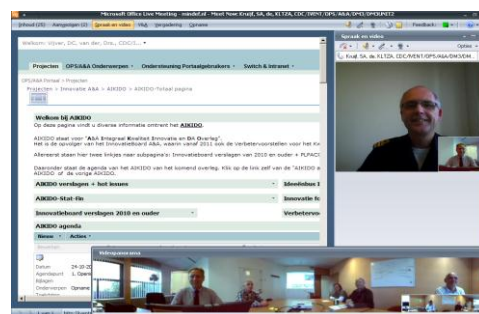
Microsoft Office Live Meeting - mindef.nl - Meet Now Kruijf, SA, de, KLTZA, CDC/BVENT/DPS/A&A/DMO/DPSUMT2

Inhoud (25) Aanwezigen (2) Spraak en video Vraj Vergadering Opname

Feedback

Welkom: Vliver, DC, van der, Drs., CDC/C...

Projecten OPS&A&A Onderwerpen Ondersteuning Portaalgebruikers Switch & Intranet

OPS&A&A Portaal > Projecten

Projecten > Innovatie A&A > AIKIDO > AIKIDO-Tehuis pagina

Welkom bij AIKIDO

Op deze pagina vindt u diverse informatie omtrent het AIKIDO.

AIKIDO staat voor "A&A Integraal Kwaliteit Innovatie en DA Overleg".

Het is de opvolger van het Innovatieboard A&A, waarin vanaf 2011 ook de Verbetervoorstellen voor het K

Allereerst staan hier twee linkjes naar subpagina's: Innovatieboard verslagen van 2010 en ouder + PLPAC

Daaronder staat de agenda van het AIKIDO van het komend overleg. Klik op de link zelf van de "AIKIDO a de vorige AIKIDO.

AIKIDO verslagen + het issues

Ideeënbus I

AIKIDO-Stat-fin

Innovatie h

Innovatieboard verslagen 2010 en ouder

Verbetervo

AIKIDO agenda

Nieuw Acties

Datum
Agendapunt
Bijlagen
Onderwerpen
Toelichting

Spraak en video

Kruijf, SA, de, KLTZA, CDC/BVENT/DPS/A&A/DMO/DM

Opties

Videopanorama